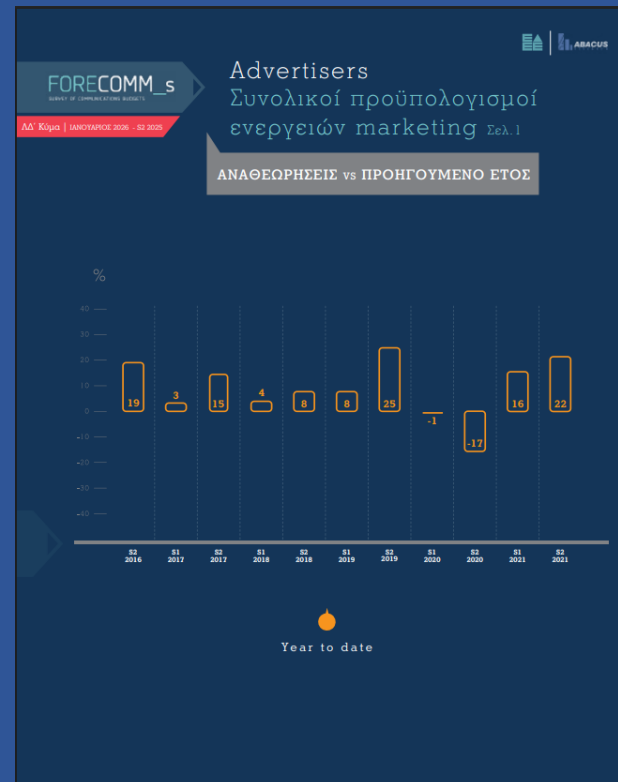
ABACUS

FORECOMM_s
SURVEY OF COMMUNICATIONS BUDGETS

ΛΔ' Κύμα | ΙΑΝΟΥΑΡΙΟΣ 2026 - S2 2025

Advertisers
Συνολικοί προϋπολογισμοί ενεργειών marketing Σελ. 1

ΑΝΑΘΕΩΡΗΣΕΙΣ vs ΠΡΟΗΓΟΥΜΕΝΟ ΕΤΟΣ

%

40
30
20
10
0
-10
-20
-30
-40
-50

19
3
15
4
8
8
25
-1
-17
16
22

S2 2016
S1 2017
S2 2017
S1 2018
S2 2018
S1 2019
S2 2019
S1 2020
S2 2020
S1 2021
S2 2021

Year to date